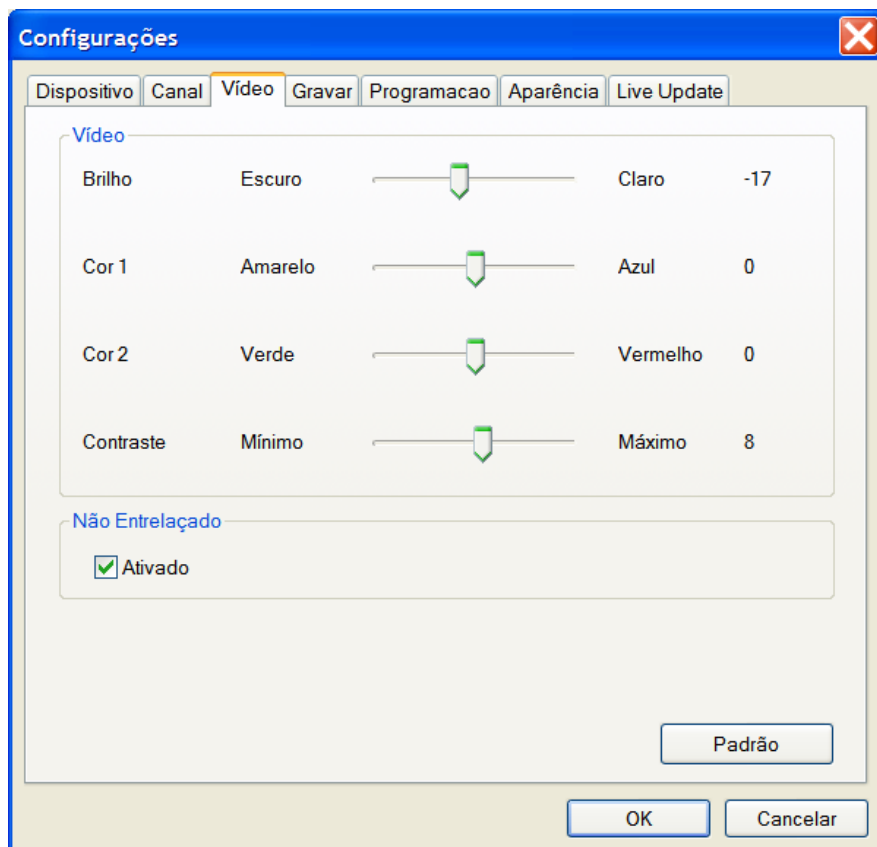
Configurações

Dispositivo | Canal | Vídeo | Gravar | Programacao | Aparência | Live Update

Vídeo

| Brilho | Escuro | Claro | -17 |
|---|---|---|---|
| Cor 1 | Amarelo | Azul | 0 |
| Cor 2 | Verde | Vermelho | 0 |
| Contraste | Mínimo | Máximo | 8 |

Não Entrelaçado

Ativado

Padrão

OK
Cancelar